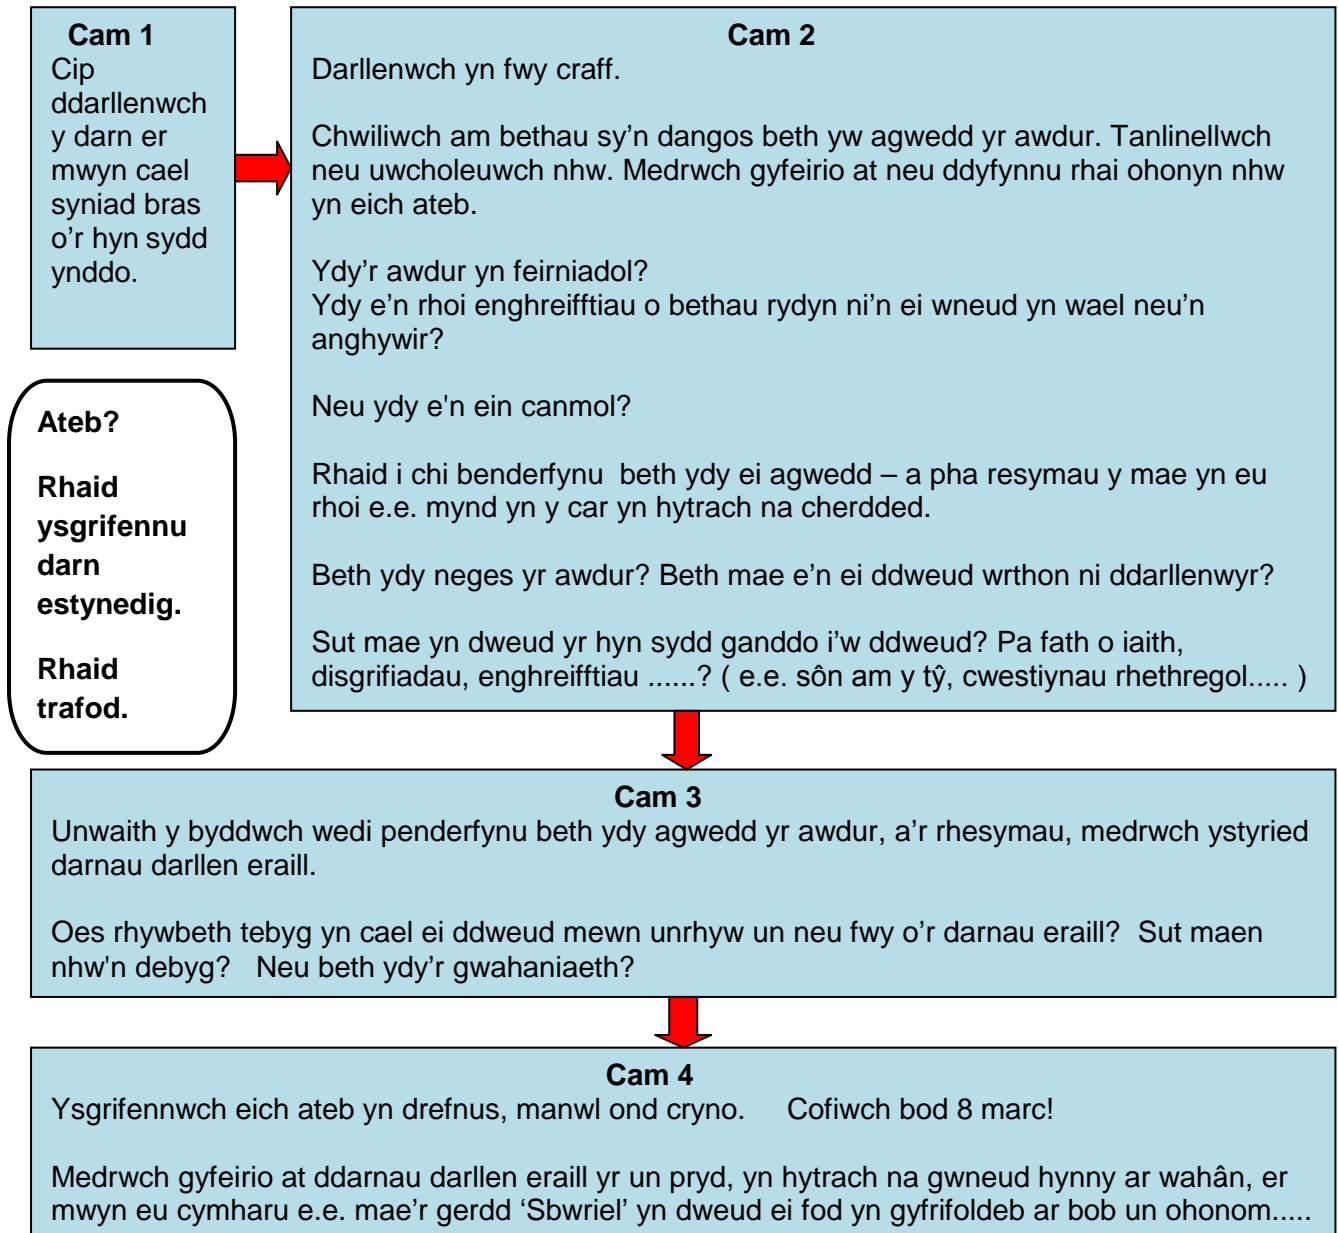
Cam 1
Cip ddarllenwch y darn er mwyn cael syniad bras o’r hyn sydd ynddo.

Cam 2
Darllenwch yn fwy craff.

Chwiliwch am bethau sy’n dangos beth yw agwedd yr awdur. Tanlinellwch neu uwcholeuwch nhw. Medrwch gyfeirio at neu ddyfynnu rhai ohonyn nhw yn eich ateb.

Ydy’r awdur yn feirniadol?
Ydy e’n rhoi enghreifftiau o bethau rydyn ni’n ei wneud yn wael neu’n anghywir?

Neu ydy e'n ein canmol?

Rhaid i chi benderfynu beth ydy ei agwedd – a pha resymau y mae yn eu rhoi e.e. mynd yn y car yn hytrach na cherdded.

Beth ydy neges yr awdur? Beth mae e’n ei ddweud wrthon ni ddarllenwyr?

Sut mae yn dweud yr hyn sydd ganddo i’w ddweud? Pa fath o iaith, disgrifiadau, enghreifftiau ......? ( e.e. sôn am y tŷ, cwestiynau rhethregol..... )

Ateb?

Rhaid ysgrifennu darn estynedig.

Rhaid trafod.

Cam 3
Unwaith y byddwch wedi penderfynu beth ydy agwedd yr awdur, a’r rhesymau, medrwch ystyried darnau darllen eraill.

Oes rhywbeth tebyg yn cael ei ddweud mewn unrhyw un neu fwy o’r darnau eraill? Sut maen nhw'n debyg? Neu beth ydy’r gwahaniaeth?

Cam 4
Ysgrifennwch eich ateb yn drefnus, manwl ond cryno. Cofiwch bod 8 marc!

Medrwch gyfeirio at ddarnau darllen eraill yr un pryd, yn hytrach na gwneud hynny ar wahân, er mwyn eu cymharu e.e. mae’r gerdd ‘Sbwriel’ yn dweud ei fod yn gyfrifoldeb ar bob un ohonom.....